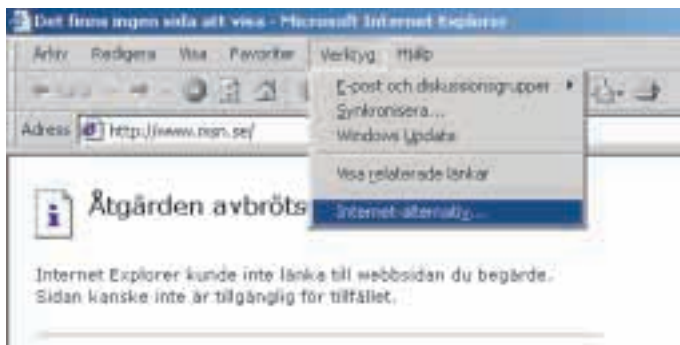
Det finns ingen sida att visa - Microsoft Internet Explorer

Arkiv Redigera Visa Favoriter Verktyg Hjälp

E-post och diskussionsgrupper
Synkronisera...
Windows Update
Visa relaterade länkar
Internet-alternativ...

Adress http://www.msn.se/

Åtgärden avbröts

Internet Explorer kunde inte länka till webbsidan du begärde. Sidan kanske inte är tillgänglig för tillfället.